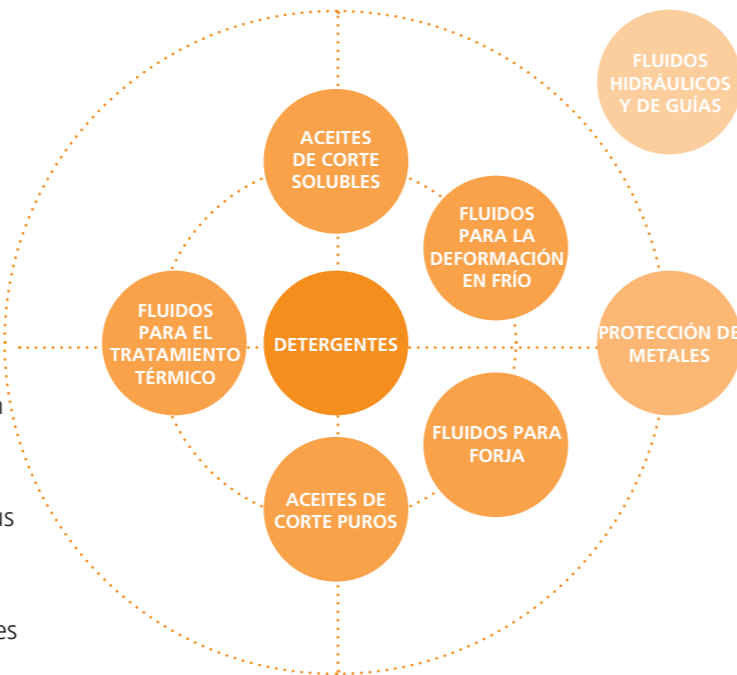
FLUIDOS HIDRÁULICOS Y DE GUÍAS

ACEITES DE CORTE SOLUBLES

FLUIDOS PARA LA DEFORMACIÓN EN FRÍO

FLUIDOS PARA EL TRATAMIENTO TÉRMICO

DETERGENTES

PROTECCIÓN DE METALES

FLUIDOS PARA FORJA

ACEITES DE CORTE PUROS

n

us

es